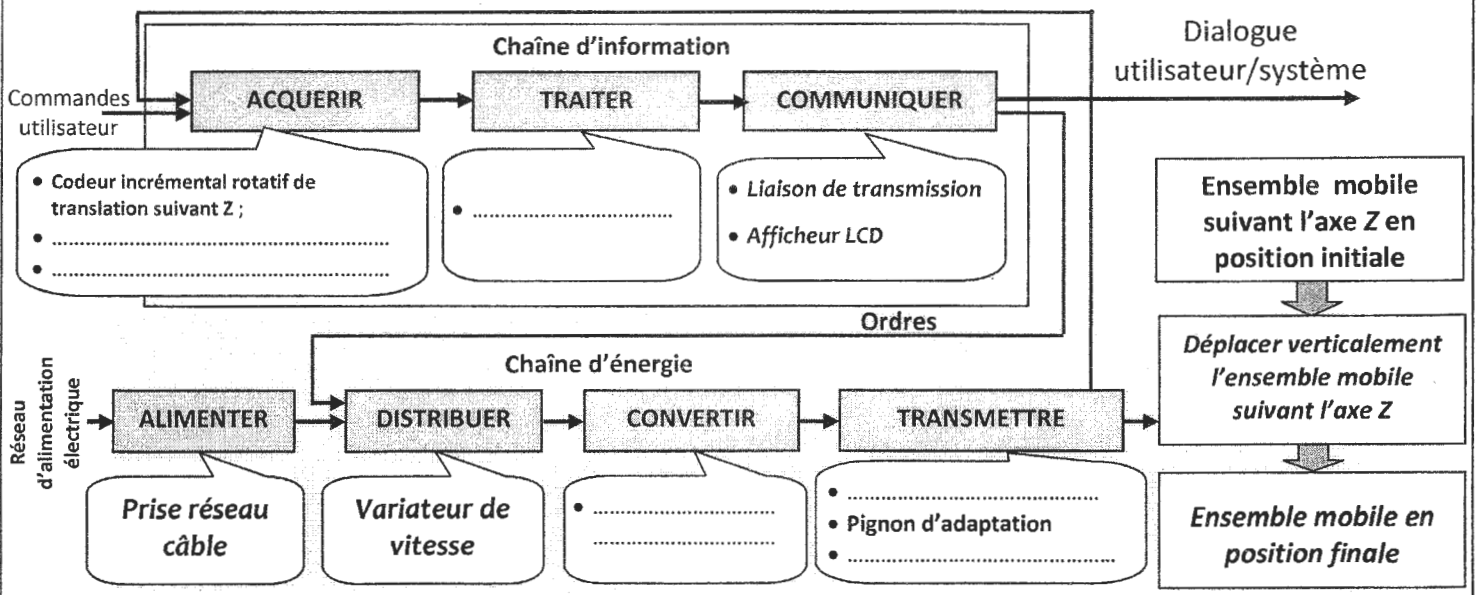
Chaîne d'information

Commandes utilisateur

ACQUERIR

TRAITER

COMMUNIQUER

Dialogue utilisateur/système

• Codeur incrémental rotatif de translation suivant Z ;
• ..................................................
• ..................................................

• ..................................

• Liaison de transmission
• Afficheur LCD

Ensemble mobile suivant l'axe Z en position initiale

Ordres

Chaîne d'énergie

Réseau d'alimentation électrique

ALIMENTER

DISTRIBUER

CONVERTIR

TRANSMETTRE

Déplacer verticalement l'ensemble mobile suivant l'axe Z

Prise réseau câble

Variateur de vitesse

• ..................................
..................................

• ..................................
• Pignon d'adaptation
• ..................................

Ensemble mobile en position finale